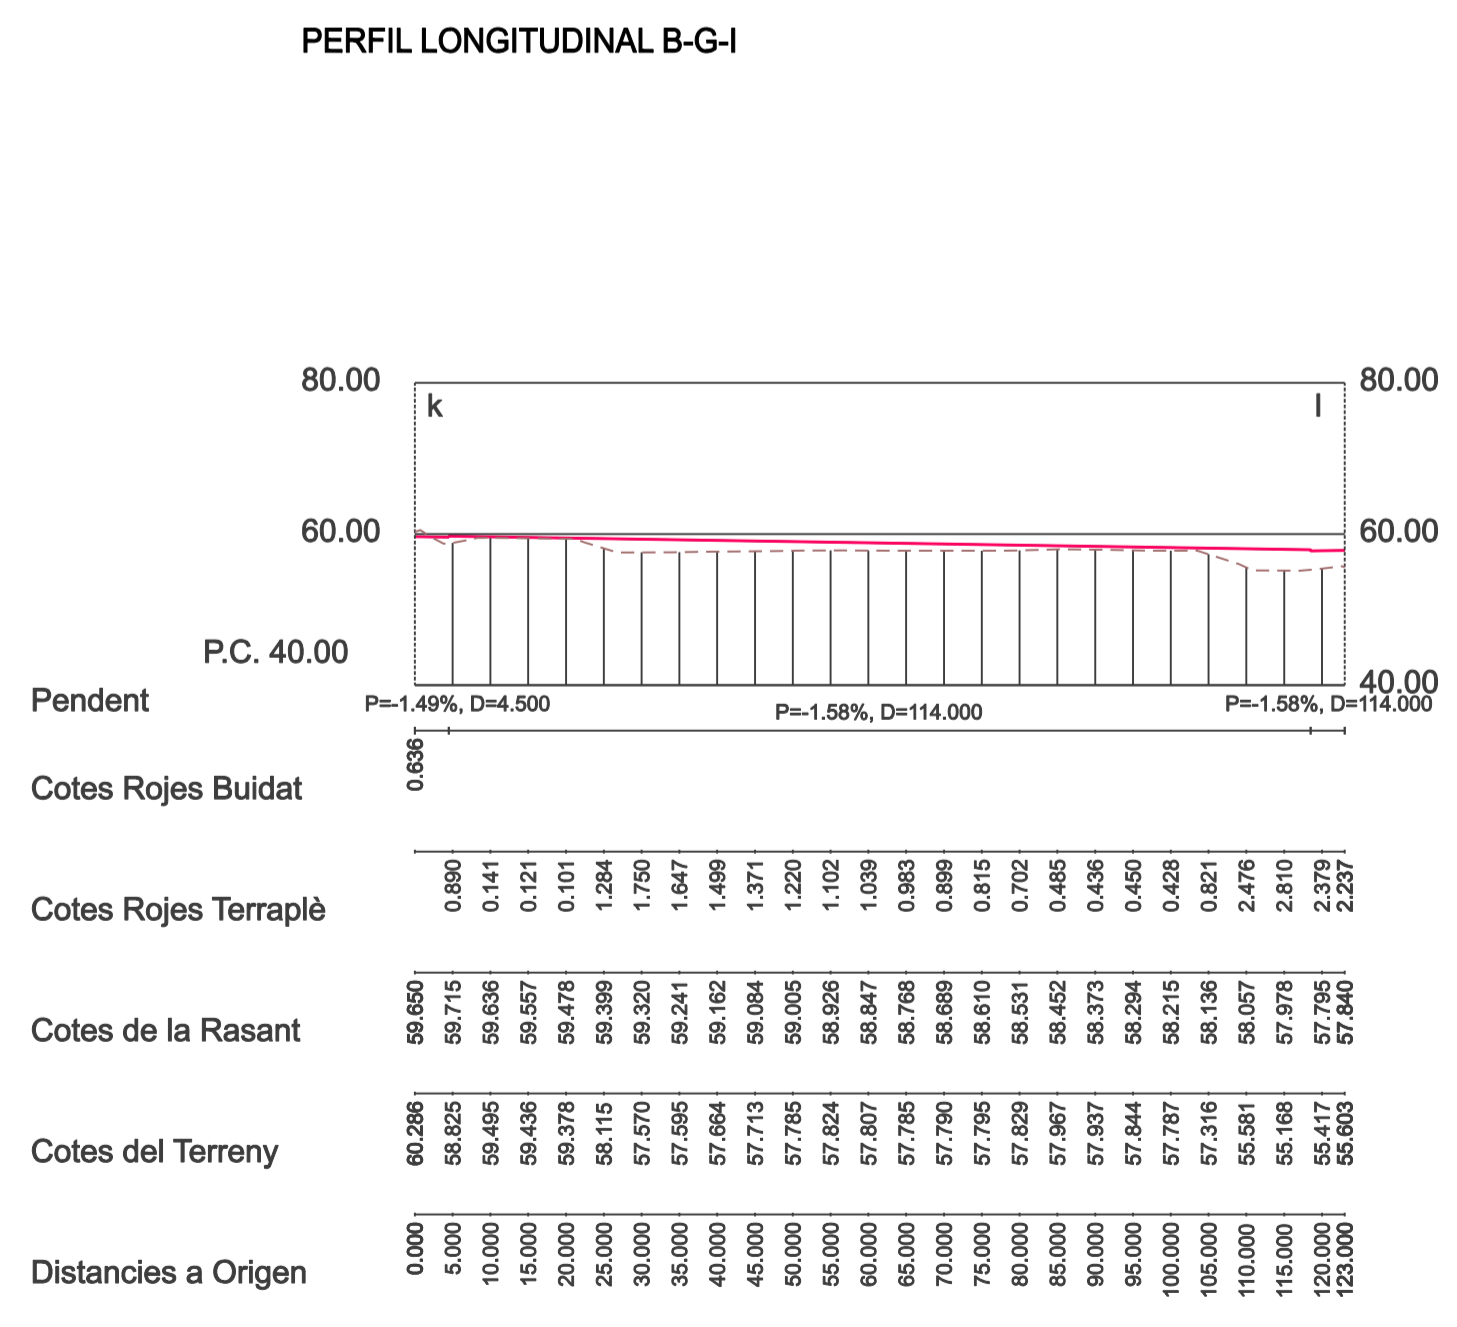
PERFIL LONGITUDINAL B-G-I

80.00
80.00
k
l
60.00
60.00
P.C. 40.00
40.00

Pendent
P=-1.49%, D=4.500
P=-1.58%, D=114.000
P=-1.58%, D=114.000

Cotes Rojes Buidat
0.636

Cotes Rojes Terraplè
0.890 0.141 0.121 0.101 1.284 1.750 1.647 1.499 1.371 1.220 1.102 1.039 0.983 0.899 0.815 0.702 0.485 0.436 0.450 0.428 0.821 2.476 2.810 2.379 2.237

Cotes de la Rasant
59.650 59.715 59.636 59.557 59.478 59.399 59.320 59.241 59.162 59.084 59.005 58.926 58.847 58.768 58.689 58.610 58.531 58.452 58.373 58.294 58.215 58.136 58.057 57.978 57.795 57.840

Cotes del Terreny
60.286 58.825 59.495 59.436 59.378 58.115 57.570 57.595 57.664 57.713 57.785 57.824 57.807 57.785 57.790 57.795 57.829 57.967 57.937 57.844 57.787 57.316 55.581 55.168 55.417 55.603

Distancies a Origen
0.000 5.000 10.000 15.000 20.000 25.000 30.000 35.000 40.000 45.000 50.000 55.000 60.000 65.000 70.000 75.000 80.000 85.000 90.000 95.000 100.000 105.000 110.000 115.000 120.000 123.000